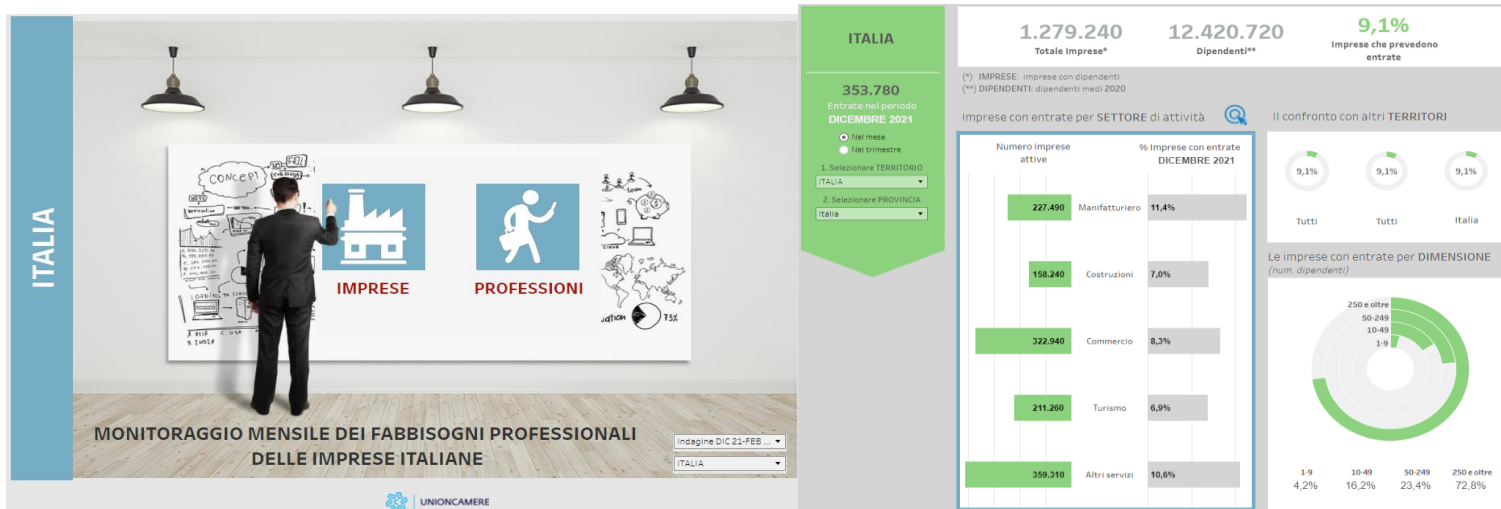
ITALIA

IMPRESE

PROFESSIONI

MONITORAGGIO MENSILE DEI FABBISOGNI PROFESSIONALI DELLE IMPRESE ITALIANE

Indagine DIC 21-FEB ...

ITALIA

UNIONCAMERE

ITALIA

353.780
Entrate nel periodo
DICEMBRE 2021

Nel mese
Nel trimestre

1. Selezionare TERRITORIO
ITALIA

2. Selezionare PROVINCIA
Italia

1.279.240
Totale Imprese*

12.420.720
Dipendenti**

9,1%
Imprese che prevedono entrate

(*) IMPRESE: imprese con dipendenti
(**) DIPENDENTI: dipendenti medi 2020

Imprese con entrate per SETTORE di attività

| Numero imprese attive | | % Imprese con entrate DICEMBRE 2021 |
|---|---|---|
| 227.490 | Manifatturiero | 11,4% |
| 158.240 | Costruzioni | 7,0% |
| 322.940 | Commercio | 8,3% |
| 211.260 | Turismo | 6,9% |
| 359.310 | Altri servizi | 10,6% |

Il confronto con altri TERRITORI

9,1% Tutti
9,1% Tutti
9,1% Italia

Le imprese con entrate per DIMENSIONE
(num. dipendenti)

250 e oltre
50-249
10-49
1-9

| 1-9 | 10-49 | 50-249 | 250 e oltre |
|---|---|---|---|
| 4,2% | 16,2% | 23,4% | 72,8% |